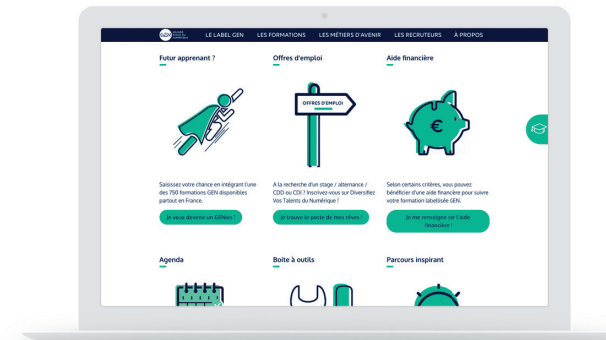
LE LABEL GEN LES FORMATIONS LES MÉTIERS D'AVENIR LES RECRUTEURS À PROPOS

Futur apprenant ?

Saisissez votre chance en intégrant l'une des 750 formations GEN disponibles partout en France.

Je veux devenir un GENius !

Offres d'emploi

OFFRES D'EMPLOI

A la recherche d'un stage / alternance / CDD ou CDI ? Inscrivez-vous sur Diversifiez Vos Talents du Numérique !

Je trouve le poste de mes rêves !

Aide financière

Selon certains critères, vous pouvez bénéficier d'une aide financière pour suivre votre formation labellisée GEN.

Je me renseigne sur l'aide financière !

Agenda

Boite à outils

Parcours inspirant